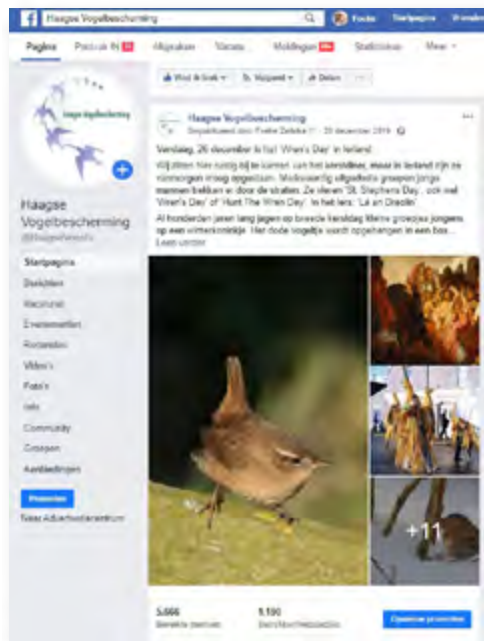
Haagse Vogelbescherming

Foekje Startpagina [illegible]

Pagina Postvak IN Meldingen Statistieken Meer

Haagse Vogelbescherming

Startpagina
Berichten
Recensies
Evenementen
Fotoalbum
Video's
Foto's
Info
Community
Groepen
Aanbiedingen

Promoten
Naar Advertentiecentrum

Vind ik leuk Volgend Delen

Haagse Vogelbescherming
Gepubliceerd door Foekje Zeilstra · 26 december 2019

Vandaag, 26 december is het 'Wren's Day' in Ierland

Wij zitten hier rustig bij te komen van het kerstdiner, maar in Ierland zijn ze vanmorgen vroeg opgestaan. Merkwaardig uitgedoste groepen jonge mannen trekken er door de straten. Ze vieren 'St. Stephens Day', ook wel 'Wren's Day' of 'Hunt The Wren Day'. In het Iers: 'Lá an Dreoilín'

Al honderden jaren lang jagen op tweede kerstdag kleine groepjes jongens op een winterkoninkje. Het dode vogeltje wordt opgehangen in een bos...
Lees verder

+11

5.666
Bereikte mensen

1.100
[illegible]

Opnieuw promoten